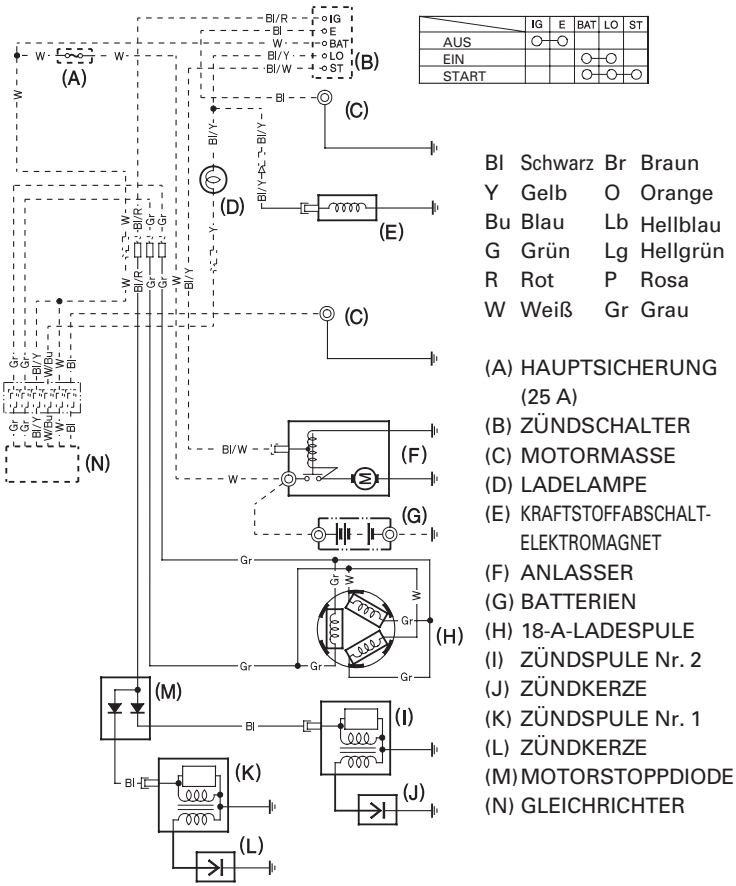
|  | IG | E | BAT | LO | ST |
|---|---|---|---|---|---|
| AUS | ○—○ |  |  |  |  |
| EIN |  |  | ○—○ |  |  |
| START |  |  | ○—○—○ |  |  |

Bl Schwarz Br Braun
Y Gelb O Orange
Bu Blau Lb Hellblau
G Grün Lg Hellgrün
R Rot P Rosa
W Weiß Gr Grau

(A) HAUPTSICHERUNG (25 A)
(B) ZÜNDSCHALTER
(C) MOTORMASSE
(D) LADELAMPE
(E) KRAFTSTOFFABSCHALT-ELEKTROMAGNET
(F) ANLASSER
(G) BATTERIEN
(H) 18-A-LADESPULE
(I) ZÜNDSPULE Nr. 2
(J) ZÜNDKERZE
(K) ZÜNDSPULE Nr. 1
(L) ZÜNDKERZE
(M) MOTORSTOPPDIODE
(N) GLEICHRICHTER

Bl/R IG
Bl E
W BAT
Bl/Y LO
Bl/W ST
W (A) W
W
Bl
Bl/Y Bl/Y
W Bl/R Gr Gr
W Bl/R Gr Gr Bl/Y
Y
Gr Gr Bl/Y W/Bu W Bl
Gr Gr Bl/Y W/Bu W Bl
Bl/W
W
Gr
Gr W
W
Gr
Gr Gr
Gr
Bl
Bl